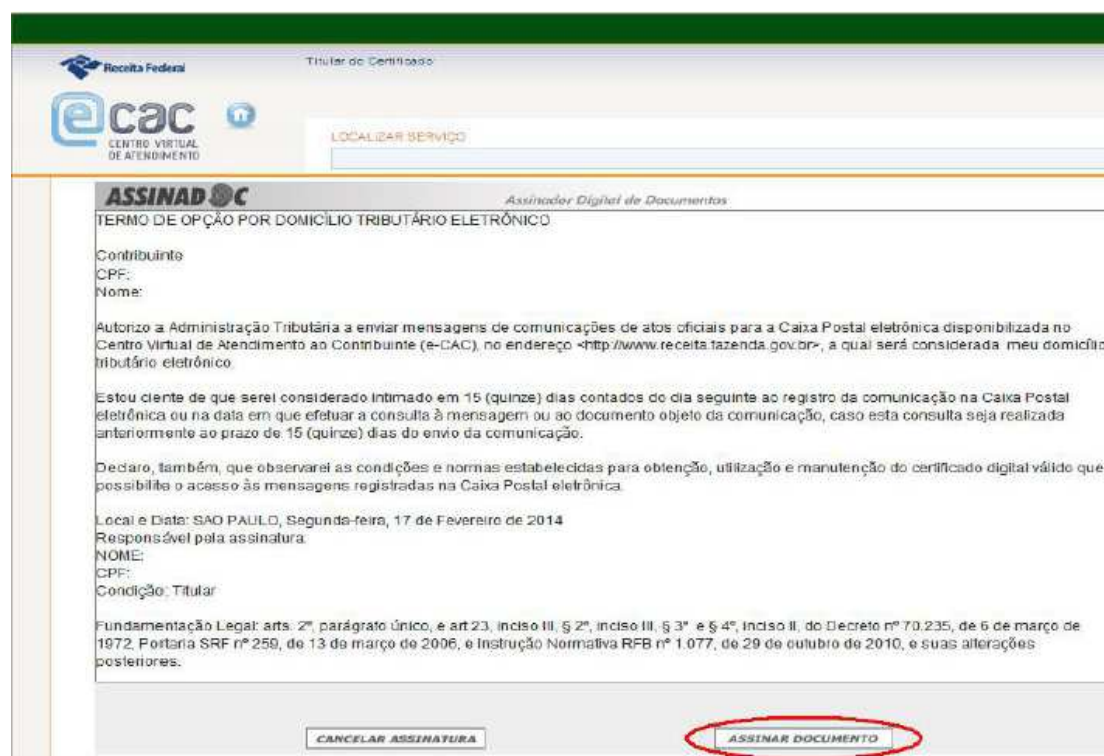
Receita Federal

Titular do Certificado

ecac
CENTRO VIRTUAL DE ATENDIMENTO

LOCALIZAR SERVIÇO

ASSINADOC
Assinador Digital de Documentos

TERMO DE OPÇÃO POR DOMICÍLIO TRIBUTÁRIO ELETRÔNICO

Contribuinte
CPF:
Nome:

Autorizo a Administração Tributária a enviar mensagens de comunicações de atos oficiais para a Caixa Postal eletrônica disponibilizada no Centro Virtual de Atendimento ao Contribuinte (e-CAC), no endereço <http://www.receita.fazenda.gov.br>, a qual será considerada meu domicílio tributário eletrônico.

Estou ciente de que serei considerado intimado em 15 (quinze) dias contados do dia seguinte ao registro da comunicação na Caixa Postal eletrônica ou na data em que efetuar a consulta à mensagem ou ao documento objeto da comunicação, caso esta consulta seja realizada anteriormente ao prazo de 15 (quinze) dias do envio da comunicação.

Declaro, também, que observarei as condições e normas estabelecidas para obtenção, utilização e manutenção do certificado digital válido que possibilite o acesso às mensagens registradas na Caixa Postal eletrônica.

Local e Data: SAO PAULO, Segunda-feira, 17 de Fevereiro de 2014
Responsável pela assinatura:
NOME:
CPF:
Condição: Titular

Fundamentação Legal: arts. 2º, parágrafo único, e art 23, inciso III, § 2º, inciso III, § 3º e § 4º, inciso II, do Decreto nº 70.235, de 6 de março de 1972, Portaria SRF nº 259, de 13 de março de 2006, e Instrução Normativa RFB nº 1.077, de 29 de outubro de 2010, e suas alterações posteriores.

CANCELAR ASSINATURA

ASSINAR DOCUMENTO